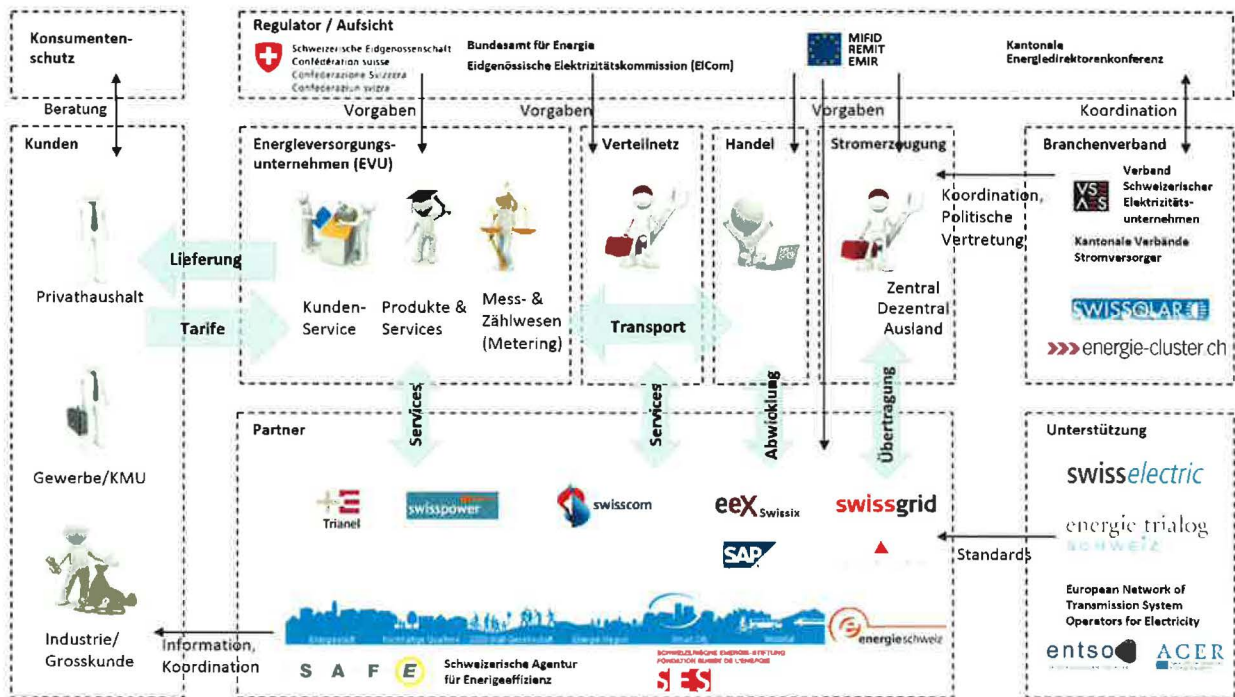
Konsumentenschutz

Beratung

Regulator / Aufsicht

Schweizerische Eidgenossenschaft
Confédération suisse
Confederazione Svizzera
Confederaziun svizra

Bundesamt für Energie
Eidgenössische Elektrizitätskommission (ElCom)

MIFID
REMIT
EMIR

Kantonale Energiedirektorenkonferenz

Vorgaben

Vorgaben

Vorgaben

Koordination

Kunden

Privathaushalt

Gewerbe/KMU

Industrie/ Grosskunde

Energieversorgungsunternehmen (EVU)

Lieferung

Tarife

Kunden-Service

Produkte & Services

Mess- & Zählwesen (Metering)

Verteilnetz

Transport

Handel

Stromerzeugung

Zentral
Dezentral
Ausland

Koordination, Politische Vertretung

Branchenverband

Verband Schweizerischer Elektrizitätsunternehmen

Kantonale Verbände Stromversorger

SWISSOLAR

energie-cluster.ch

Services

Services

Abwicklung

Übertragung

Partner

Trianel

swisspower

swisscom

eex Swissix

swissgrid

SAP

Standards

Unterstützung

swisselectric

energie trialog schweiz

European Network of Transmission System Operators for Electricity

entsoe

ACER

energieschweiz

Information, Koordination

S A F E

Schweizerische Agentur für Energieeffizienz

SCHWEIZERISCHE ENERGIE-STIFTUNG FONDATION SUISSE DE L'ENERGIE

SES